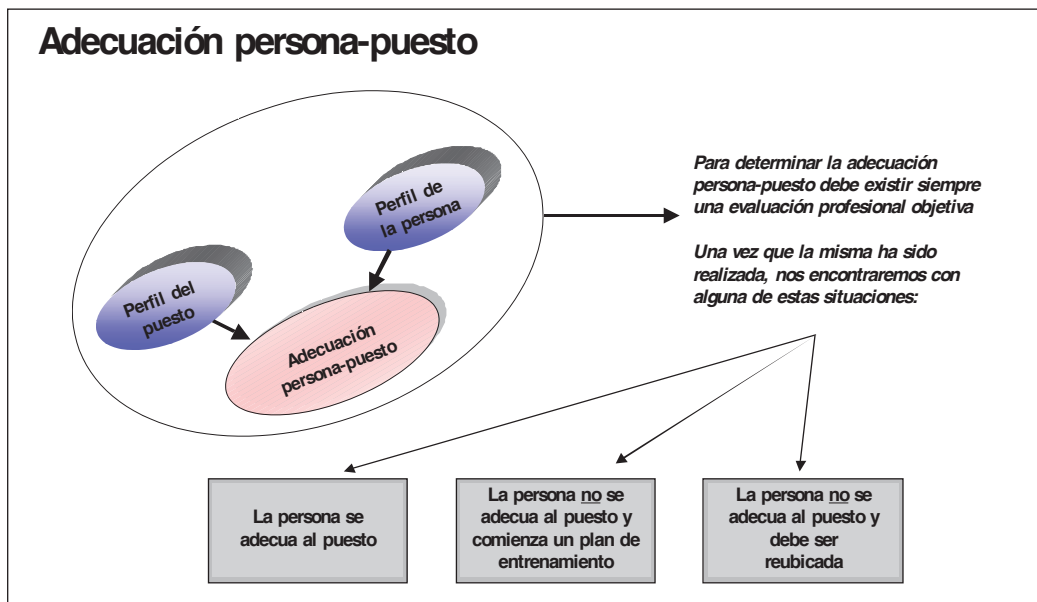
Adecuación persona-puesto

Perfil de la persona

Perfil del puesto

Adecuación persona-puesto

Para determinar la adecuación persona-puesto debe existir siempre una evaluación profesional objetiva

Una vez que la misma ha sido realizada, nos encontraremos con alguna de estas situaciones:

La persona se adecua al puesto

La persona no se adecua al puesto y comienza un plan de entrenamiento

La persona no se adecua al puesto y debe ser reubicada